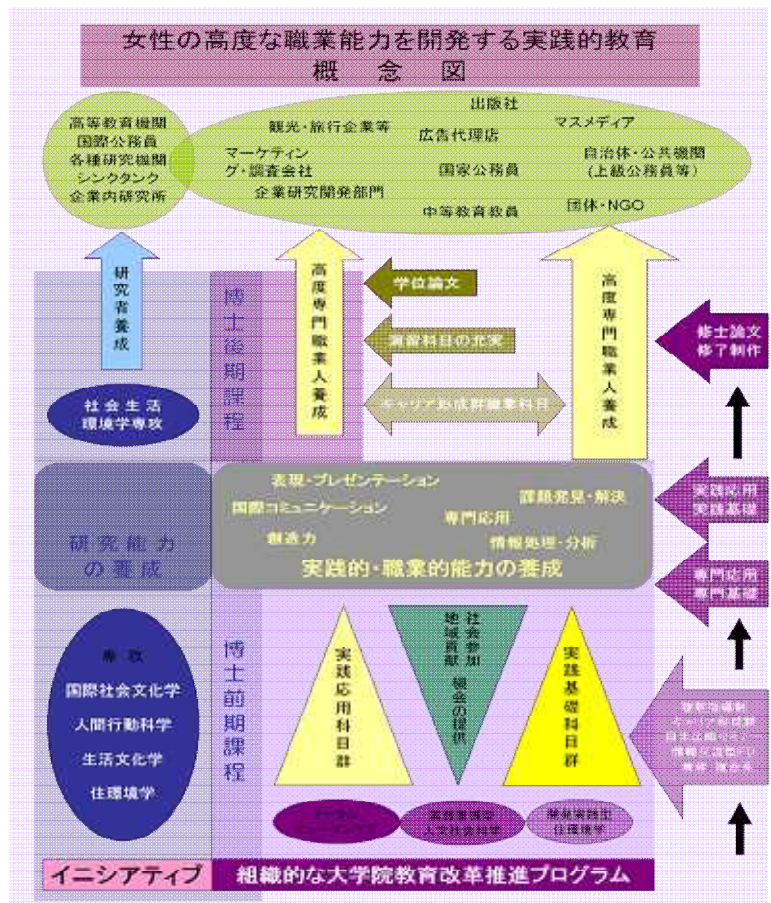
女性の高度な職業能力を開発する実践的教育
概念図

高等教育機関
国際公務員
各種研究機関
シンクタンク
企業内研究所

出版社
観光・旅行企業等
広告代理店
マスメディア
マーケティング・調査会社
国家公務員
自治体・公共機関（上級公務員等）
企業研究開発部門
中等教育教員
団体・NGO

研究者養成

博士後期課程

高度専門職業人養成

学位論文
演習科目の充実
キャリア形成群編纂科目

高度専門職業人養成

修士論文
修了制作

社会生活環境学専攻

研究能力の養成

表現・プレゼンテーション
課題発見・解決
国際コミュニケーション
専門応用
創造力
情報処理・分析
実践的・職業的能力の養成

実践応用
実践基礎

専門応用
専門基礎

専攻
国際社会文化学
人間行動科学
生活文化学
住環境学

博士前期課程

実践応用科目群
社会参加 地域貢献 機会の提供
実践基礎科目群

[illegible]

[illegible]
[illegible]
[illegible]

イニシアティブ
組織的な大学院教育改革推進プログラム